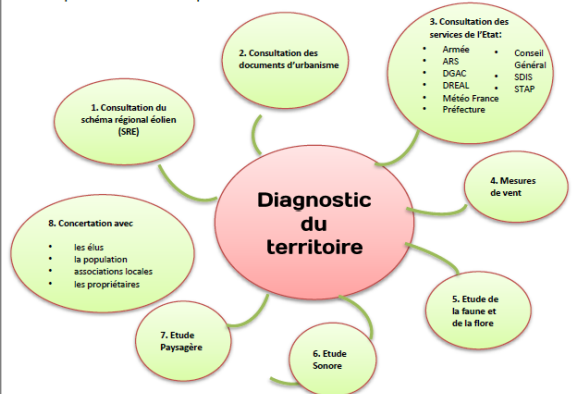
Diagnostic du territoire

1. Consultation du schéma régional éolien (SRE)

2. Consultation des documents d'urbanisme

3. Consultation des services de l'Etat:
- Armée
- ARS
- DGAC
- DREAL
- Météo France
- Préfecture
- Conseil Général
- SDIS
- STAP

4. Mesures de vent

5. Etude de la faune et de la flore

6. Etude Sonore

7. Etude Paysagère

8. Concertation avec
- les élus
- la population
- associations locales
- les propriétaires